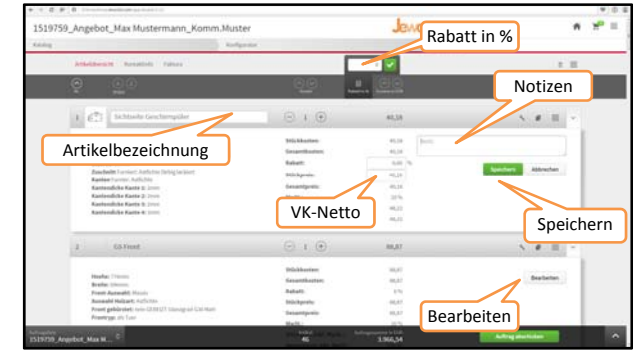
1519759_Angebot_Max Mustermann_Komm.Muster

Katalog

Konfigurator

Rabatt in %

Artikelbezeichnung

Notizen

Sichtseite Geschirrspüler

40,16

Stückkosten: 40,16
Gesamtkosten: 40,16
Rabatt: 0,00 %

Speichern

Abbrechen

Zuschnitt Furnier: Aufliche
Kantendicke Kante 1: 2mm
Kantendicke Kante 2: 2mm
Kantendicke Kante 3: 2mm
Kantendicke Kante 4: 2mm

VK-Netto

Speichern

2

GX-Front

Stückkosten:
Gesamtkosten:
Rabatt:
Stückpreis:
Gesamtpreis:

Bearbeiten

Bearbeiten

1519759_Angebot_Max M...

3.966,54

Auftrag abschicken